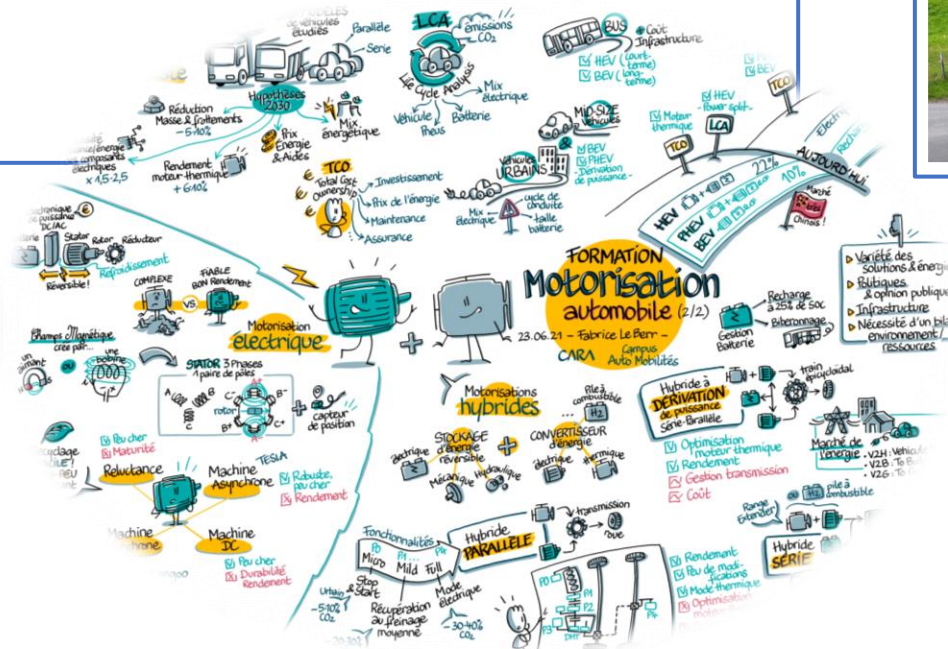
FORMATION
Motorisation
automobile (2/2)
23.06.21 – Fabrice Le Berr –
CARA Campus Auto Mobilités

Modèles de véhicules étudiés
Parallèle
Série
Hypothèses 2030
Réduction Masse & frottements – 5-10%
Prix Énergie & Aides
Mix énergétique
Rendement moteur thermique + 6-10%
composants électriques x 1,5-2,5

LCA
émissions $CO_2$
Life Cycle Analysis
Mix électrique
Véhicule
Pneus
Batterie

BUS
Coût Infrastructure
HEV (court-terme)
BEV (long-terme)

MID-SIZE véhicules
Véhicules URBAINS
BEV
PHEV
Dérivation de puissance
cycle de conduite
Mix électrique
taille batterie

TCO
Total Cost of Ownership
Investissement
Prix de l'énergie
Maintenance
Assurance

Moteur thermique
HEV Power split
TCO
LCA
BEV
AUJOURD'HUI
HEV
PHEV
BEV
22%
10%
Marché Chinois !

Variété des solutions & énergie
Politiques & opinion publique
Infrastructure
Nécessité d'un bilan environnement ressources

Électronique de puissance DC/AC
Stator
Rotor
Réducteur
Refroidissement
Réversible !
COMPLEXE
VS
FIABLE BON Rendement

Motorisation électrique
Champs Magnétique créé par...
un aimant
ou
une bobine
STATOR 3 Phases 1 paire de pôles
rotor
capteur de position

Recyclage
Peu cher
Maturité
Reluctance
Machine Asynchrone
TESLA
Robuste, peu cher
Rendement
Machine Synchrone
Machine DC
Peu cher
Durabilité
Rendement

Motorisations hybrides
STOCKAGE d'énergie réversible
électrique
Mécanique
Hydraulique
CONVERTISSEUR d'énergie
électrique
thermique
Pile à combustible $H_2$

Recharge à 25% de SoC
Biberonnage
Gestion Batterie

Hybride à DÉRIVATION de puissance Série-Parallèle
train épicycloïdal
Optimisation moteur thermique
Rendement
Gestion transmission
Coût
Marché de l'énergie
V2H : Vehicle
V2B : To B
V2G : To G

Range Extender
ou
pile à combustible
Hybride SÉRIE

Fonctionnalités
P0 P1 P2 P3 P4
Micro
Mild
Full
Hybride PARALLÈLE
transmission
roue
Stop & Start
Urbain – 5-10% $CO_2$
Récupération au freinage moyenne
Mode électrique
– 30-40% $CO_2$
Rendement
Peu de modifications
Mode thermique
Optimisation moteur
P0
P1
P2
P3
P4
DHT